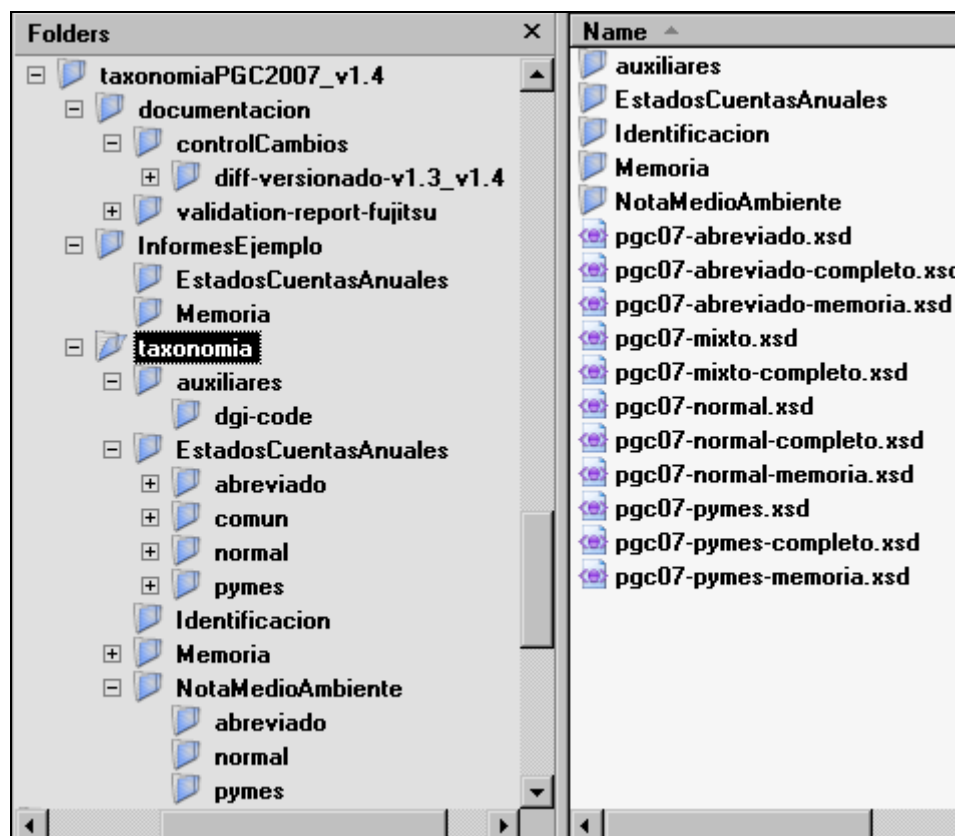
Folders ×

taxonomiaPGC2007_v1.4
documentacion
controlCambios
diff-versionado-v1.3_v1.4
validation-report-fujitsu
InformesEjemplo
EstadosCuentasAnuales
Memoria
taxonomia
auxiliares
dgi-code
EstadosCuentasAnuales
abreviado
comun
normal
pymes
Identificacion
Memoria
NotaMedioAmbiente
abreviado
normal
pymes

Name

auxiliares
EstadosCuentasAnuales
Identificacion
Memoria
NotaMedioAmbiente
pgc07-abreviado.xsd
pgc07-abreviado-completo.xsd
pgc07-abreviado-memoria.xsd
pgc07-mixto.xsd
pgc07-mixto-completo.xsd
pgc07-normal.xsd
pgc07-normal-completo.xsd
pgc07-normal-memoria.xsd
pgc07-pymes.xsd
pgc07-pymes-completo.xsd
pgc07-pymes-memoria.xsd